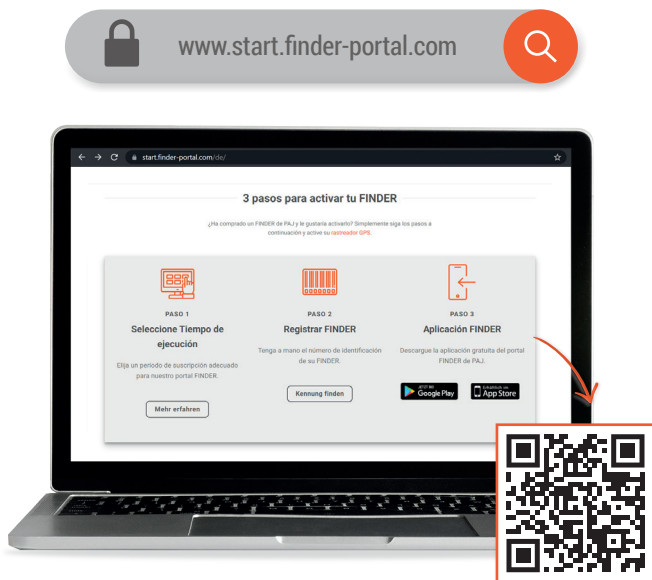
www.start.finder-portal.com

start.finder-portal.com/de/

3 pasos para activar tu FINDER

¿Ha comprado un FINDER de PAJ y le gustaría activarlo? Simplemente siga los pasos a continuación y active su rastreador GPS.

PASO 1
Seleccione Tiempo de ejecución
Elija un periodo de suscripción adecuado para nuestro portal FINDER.
Mehr erfahren

PASO 2
Registrar FINDER
Tenga a mano el número de identificación de su FINDER.
Kennung finden

PASO 3
Aplicación FINDER
Descargue la aplicación gratuita del portal FINDER de PAJ.
GET IT ON Google Play
Download on the App Store